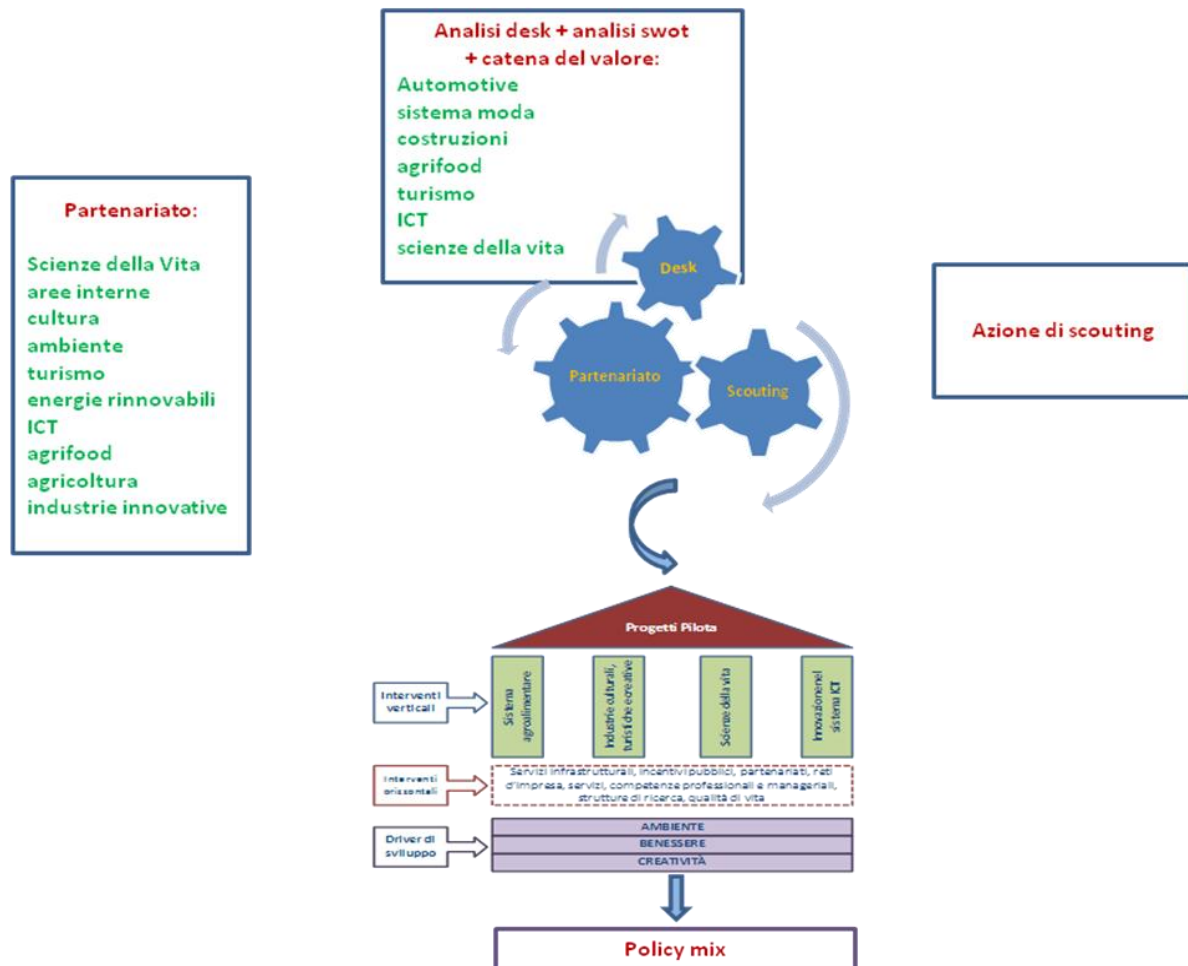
Analisi desk + analisi swot + catena del valore:
Automotive
sistema moda
costruzioni
agrifood
turismo
ICT
scienze della vita

Partenariato:

Scienze della Vita
aree interne
cultura
ambiente
turismo
energie rinnovabili
ICT
agrifood
agricoltura
industrie innovative

Desk

Partenariato

Scouting

Azione di scouting

Progetti Pilota

Interventi verticali

Sistema agroalimentare

Industrie culturali, turistiche e creative

Scienze della vita

Innovazione nel sistema ICT

Interventi orizzontali

Servizi infrastrutturali, incentivi pubblici, partenariati, reti d'impresa, servizi, competenze professionali e manageriali, strutture di ricerca, qualità di vita

Driver di sviluppo

AMBIENTE
BENESSERE
CREATIVITÀ

Policy mix